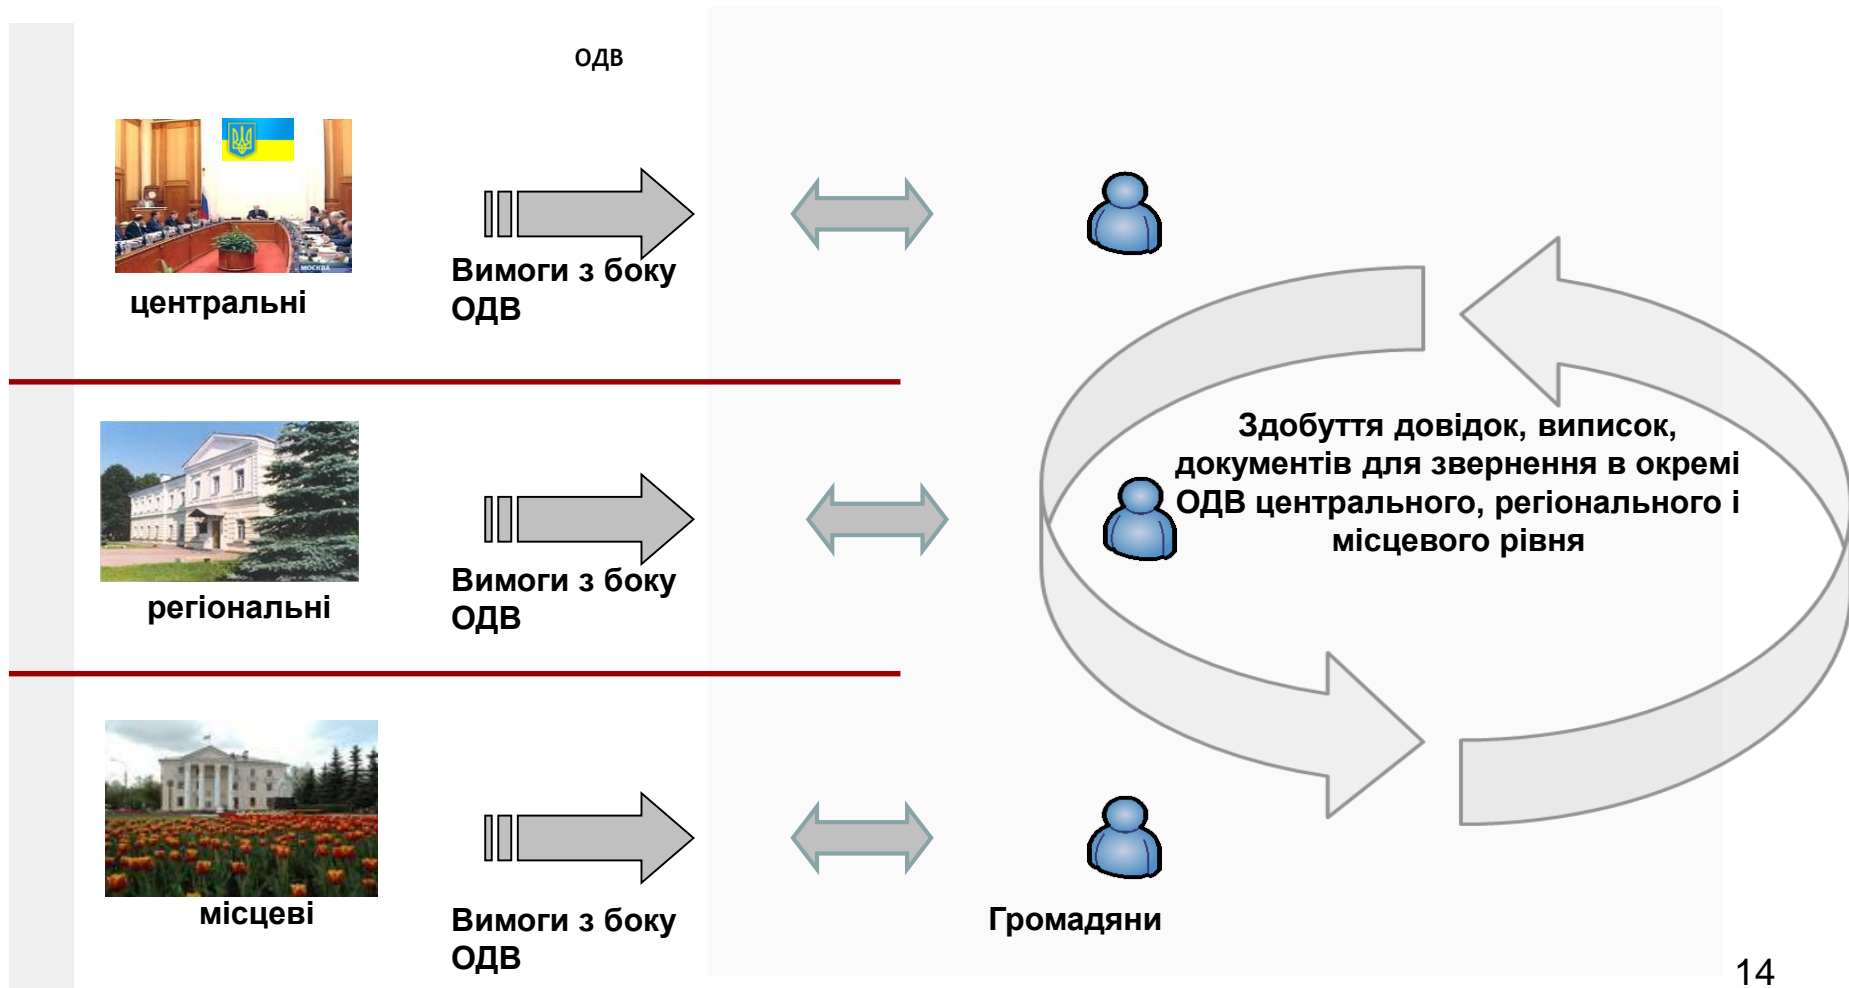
ОДВ

МОСКВА

центральні

Вимоги з боку ОДВ

регіональні

Вимоги з боку ОДВ

місцеві

Вимоги з боку ОДВ

Здобуття довідок, виписок, документів для звернення в окремі ОДВ центрального, регіонального і місцевого рівня

Громадяни

14